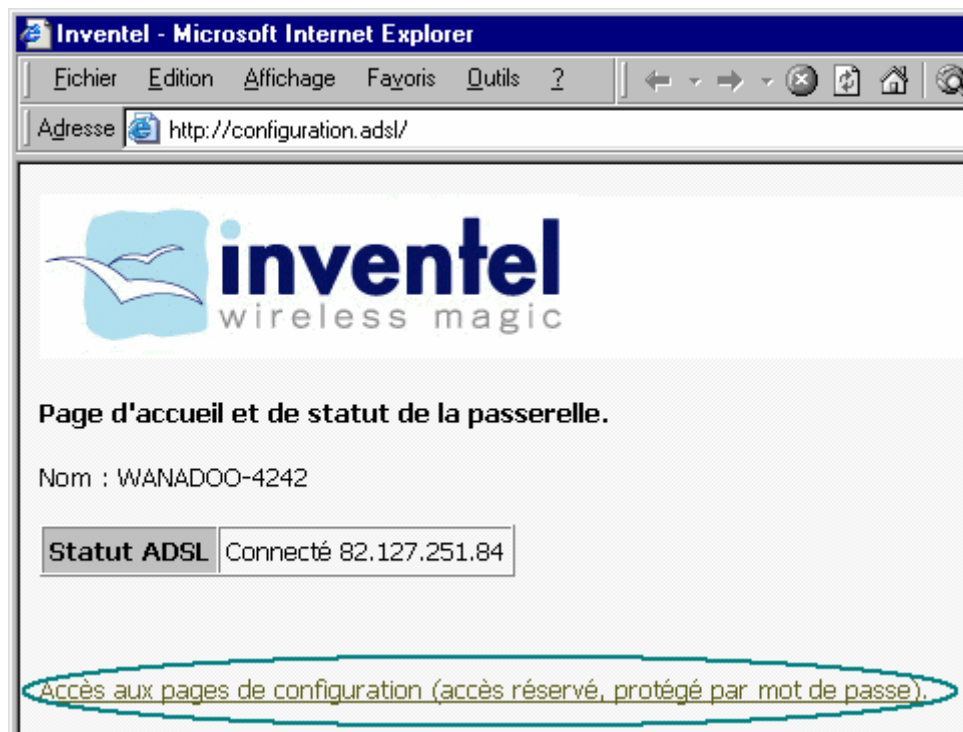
Inventel - Microsoft Internet Explorer

Fichier Edition Affichage Favoris Outils ?

Adresse http://configuration.adsl/

inventel
wireless magic

Page d'accueil et de statut de la passerelle.

Nom : WANADOO-4242

| Statut ADSL | Connecté 82.127.251.84 |
|---|---|

Accès aux pages de configuration (accès réservé, protégé par mot de passe).